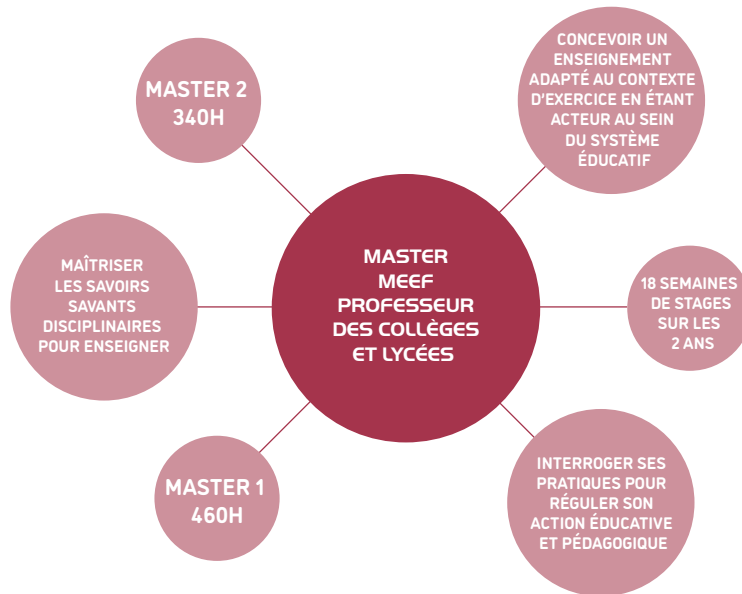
MASTER MEEF PROFESSEUR DES COLLÈGES ET LYCÉES

MASTER 2 340H

CONCEVOIR UN ENSEIGNEMENT ADAPTÉ AU CONTEXTE D'EXERCICE EN ÉTANT ACTEUR AU SEIN DU SYSTÈME ÉDUCATIF

MAÎTRISER LES SAVOIRS SAVANTS DISCIPLINAIRES POUR ENSEIGNER

18 SEMAINES DE STAGES SUR LES 2 ANS

MASTER 1 460H

INTERROGER SES PRATIQUES POUR RÉGULER SON ACTION ÉDUCATIVE ET PÉDAGOGIQUE